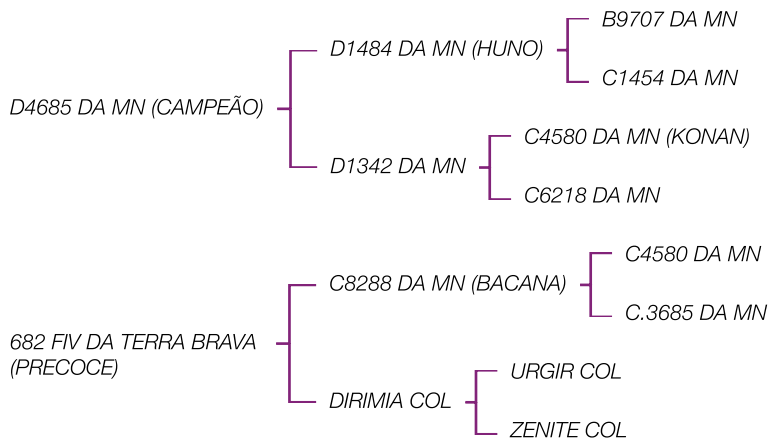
D4685 DA MN (CAMPEÃO)

D1484 DA MN (HUNO)

B9707 DA MN

C1454 DA MN

D1342 DA MN

C4580 DA MN (KONAN)

C6218 DA MN

682 FIV DA TERRA BRAVA (PRECOCE)

C8288 DA MN (BACANA)

C4580 DA MN

C.3685 DA MN

DIRIMIA COL

URGIR COL

ZENITE COL